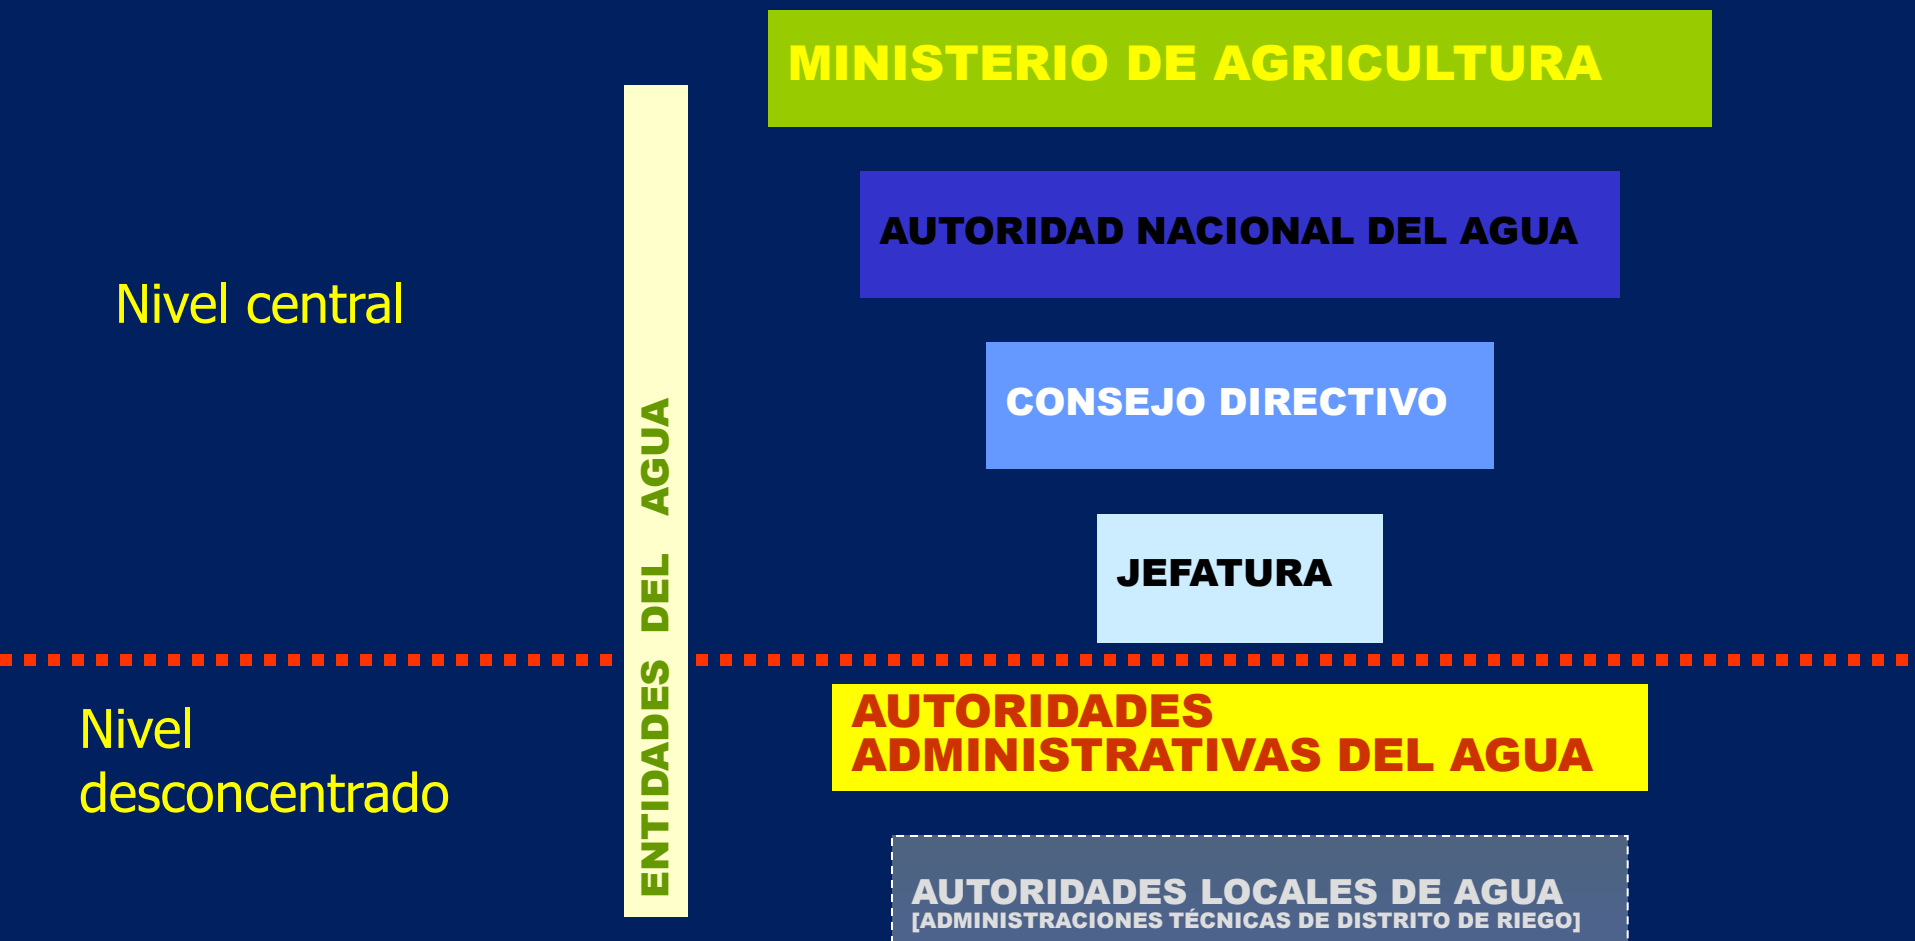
MINISTERIO DE AGRICULTURA

AUTORIDAD NACIONAL DEL AGUA

Nivel central

CONSEJO DIRECTIVO

ENTIDADES DEL AGUA

JEFATURA

Nivel desconcentrado

AUTORIDADES ADMINISTRATIVAS DEL AGUA

AUTORIDADES LOCALES DE AGUA
[ADMINISTRACIONES TÉCNICAS DE DISTRITO DE RIEGO]